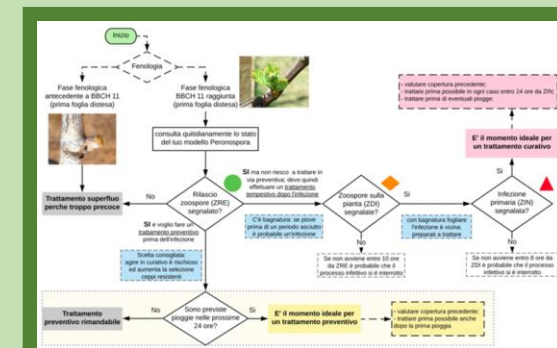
Inizio

Fenologia

Fase fenologica antecedente a BBCH 11 (prima foglia distesa)

Fase fenologica BBCH 11 raggiunta (prima foglia distesa)

consulta quotidianamente lo stato del tuo modello Peronospora

Trattamento superfluo perche troppo precoce

No

Rilascio zoospore (ZRE) segnalato?

Si ma non riesco a trattare in via preventiva; devo quindi effettuare un trattamento tempestivo dopo l'infezione

Si e voglio fare un trattamento preventivo prima dell'infezione

C'è bagnatura; se piove prima di un periodo asciutto è probabile un'infezione

Scelta consigliata: agire in curativo è rischioso ed aumenta la selezione ceppi resistenti

Zoospore sulla pianta (ZDI) segnalate?

Si

con bagnatura fogliare l'infezione è vicina: prepararsi a trattare

No

Se non avviene entro 10 ore da ZRE è probabile che il processo infettivo si è interrotto

Infezione primaria (ZIN) segnalata?

Si

No

Se non avviene entro il ore da ZDI è probabile che il processo infettivo si è interrotto

- valutare copertura precedente;
- trattare prima possibile in ogni caso entro 24 ore da ZIN;
- trattare prima di eventuali piogge;

E' il momento ideale per un trattamento curativo

Trattamento preventivo rimandabile

No

Sono previste piogge nelle prossime 24 ore?

Si

E' il momento ideale per un trattamento preventivo

- valutare copertura precedente;
- trattare prima possibile anche dopo la prima pioggia